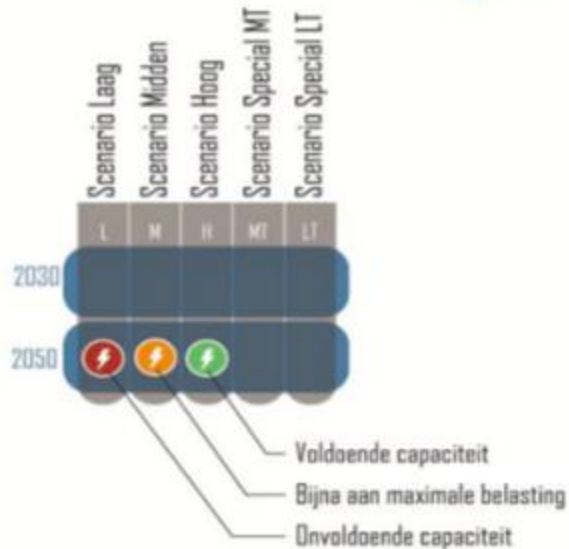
| | Scenario Laag | Scenario Midden | Scenario Hoog | Scenario Special MT | Scenario Special LT |
|---|---|---|---|---|---|
| | L | M | H | MT | LT |
| 2030 | | | | | |
| 2050 | | | | | |

Voldoende capaciteit

Bijna aan maximale belasting

Onvoldoende capaciteit